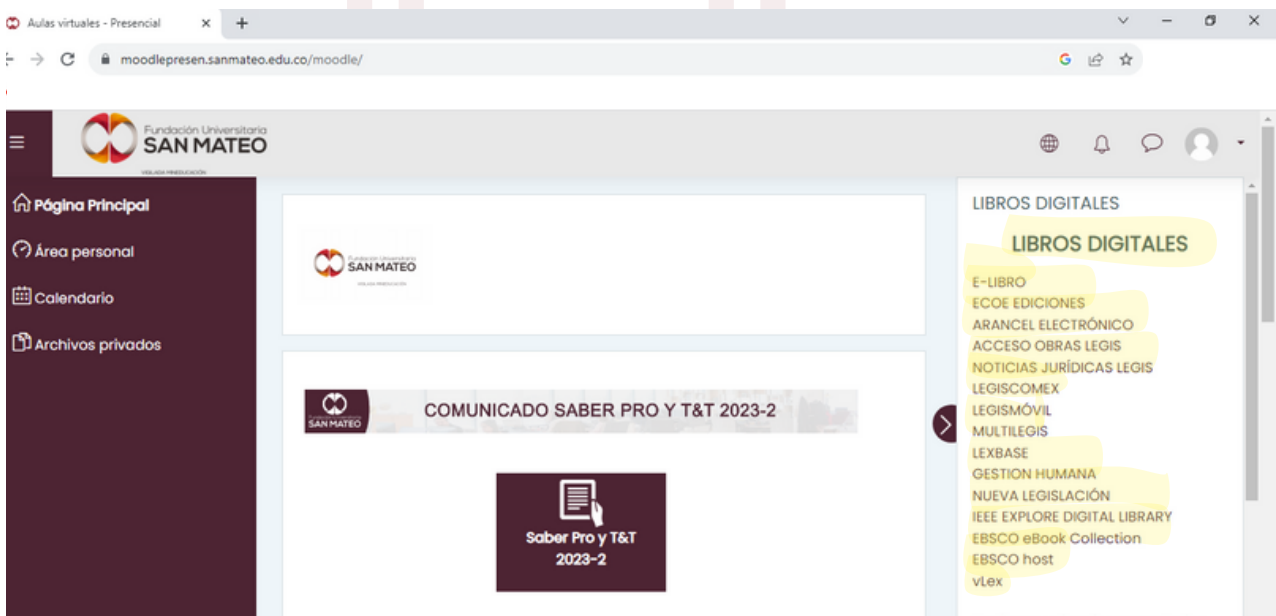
Aulas virtuales - Presencial ×

moodlepresen.sanmateo.edu.co/moodle/

Fundación Universitaria
SAN MATEO

Página Principal
Área personal
Calendario
Archivos privados

Fundación Universitaria
SAN MATEO

SAN MATEO
COMUNICADO SABER PRO Y T&T 2023-2

Saber Pro y T&T
2023-2

LIBROS DIGITALES
LIBROS DIGITALES
E-LIBRO
ECOE EDICIONES
ARANCEL ELECTRÓNICO
ACCESO OBRAS LEGIS
NOTICIAS JURÍDICAS LEGIS
LEGISCOMEX
LEGISMÓVIL
MULTILEGIS
LEXBASE
GESTION HUMANA
NUEVA LEGISLACIÓN
IEEE EXPLORE DIGITAL LIBRARY
EBSCO eBook Collection
EBSCO host
vLex